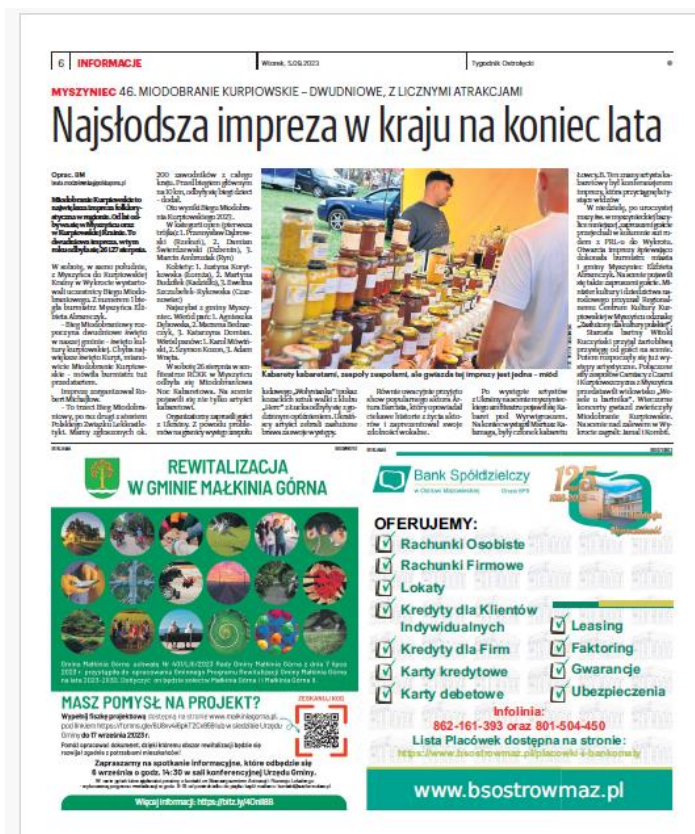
6 INFORMACJE Wtorek, 5.09.2023 Tygodnik Ostrołęcki

MYSZYNIEC 46. MIODOBRANIE KURPIOWSKIE – DWUDNIOWE, Z LICZNYMI ATRAKCJAMI

Najsłodsza impreza w kraju na koniec lata

Oprac. BM

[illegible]

W sobotę, w samo południe, z Myszyńca do Kurpiowskiej Krainy w Wykrocie wystartowali uczestnicy Biegu Miodobraniowego. Z numerem 1 biegła burmistrz Myszyńca Elżbieta Abramczyk.

– Bieg Miodobraniowy rozpoczyna dwudniowe święto w naszej gminie – święto kultury kurpiowskiej. Chyba najwięcej święto Kurpi, miałam więcej Miodobranie Kurpiowskie – mówiła burmistrz tuż przed startem.

Imprezę zorganizował Robert Michajłow.

– To trzeci Bieg Miodobraniowy, po raz drugi z atestem Polskiego Związku Lekkoatletyki. Mamy zgłoszonych ok. 200 zawodników z całego kraju. Przed biegiem głównym na 10 km, odbyły się biegi dzieci – dodał.

Oto wyniki Biegu Miodobrania Kurpiowskiego 2023...

W kategorii open (pierwsza trójka): 1. Przemysław Dąbrowski (Rzekuń), 2. Damian Świerdzewski (Dzbenin), 3. Marcin Ambroziak (Ryn)

Kobiety: 1. Justyna Korytkowska (Łomża), 2. Martyna Budzik (Kadzidło), 3. Ewelina Szczubełek-Rykowska (Czarnowiec)

Najszybsi z gminy Myszyniec. Wśród pań: 1. Agnieszka Dykowska, 2. Marzena Bednarczyk, 3. Katarzyna Dzenian. Wśród panów: 1. Kamil Mówiński, 2. Szymon Koson, 3. Adam Wnęta.

W sobotę 26 sierpnia w amfiteatrze RCKK w Myszyńcu odbyła się Miodobraniowa Noc Kabaretowa. Na scenie pojawili się nie tylko artyści kabaretowi.

Organizatorzy zaprosili gości z Ukrainy. Z powodu problemu na granicy wystąpi zespołu

Kabaretami, zespoły zespołami, ale gwiazdą tej imprezy jest jedna – miód

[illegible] „Wołyńianka" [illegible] „Stern" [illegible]

Równie owacyjnie przyjęto show popularnego aktora Artura Barcisia, który opowiadał ciekawe historie z życia aktorskiego i zaprezentował swoje zdolności wokalne.

Po występie artystów z Ukrainy na scenie myszynieckiego amfiteatru pojawił się Kabaret pod Wyrwigroszem. Na koniec wystąpili Mariusz Kałamaga, były członek kabaretu

Łowcy.B. Ten znany artysta kabaretowy był konferansjerem imprezy, która przyciągnęła tłumy widzów.

W niedzielę, po uroczystej mszy św. w myszynieckiej bazylice rozpoczął się tradycyjny przemarsz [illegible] z PRL-u do Wykrotu. Otwarcia imprezy dokonała burmistrz miasta i gminy Myszyniec: Elżbieta Abramczyk. Na scenie pojawili się także zaproszeni goście. Minister kultury i dziedzictwa narodowego przyznał Regionalnemu Centrum Kultury Kurpiowskiej w Myszyńcu odznakę „Zasłużony dla kultury polskiej".

Starosta Sebastian Kuczyński przyjął zaproszenie do scenie. Potem rozpoczęły się już występy artystyczne. Połączone zespoły Carniaczy z Czarni i Kurpiowszczyzna z Myszyńca przedstawił widowisko „Wesele u bartnika". Wieczorne koncerty gwiazd zwieńczyły Miodobranie Kurpiowskie. Na scenie zadziwił w Wykrocie zagrali: Jamal i Kombii.

REWITALIZACJA W GMINIE MAŁKINIA GÓRNA

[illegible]

MASZ POMYSŁ NA PROJEKT?

Wypełnij fiszkę projektową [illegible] do 17 września 2023 r.

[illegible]

Zapraszamy na spotkanie informacyjne, które odbędzie się 6 września o godz. 14:30 w sali konferencyjnej Urzędu Gminy.

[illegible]

Więcej informacji: https://bitly.pl/40nll86

ZESKANUJ KOD

Bank Spółdzielczy w Ostrowi Mazowieckiej

125

OFERUJEMY:
Rachunki Osobiste
Rachunki Firmowe
Lokaty
Kredyty dla Klientów Indywidualnych
Kredyty dla Firm
Karty kredytowe
Karty debetowe
Leasing
Faktoring
Gwarancje
Ubezpieczenia

Infolinia: 862-161-393 oraz 801-504-450
Lista Placówek dostępna na stronie: https://www.bsostrowmaz.pl/placowki-i-bankomaty

www.bsostrowmaz.pl